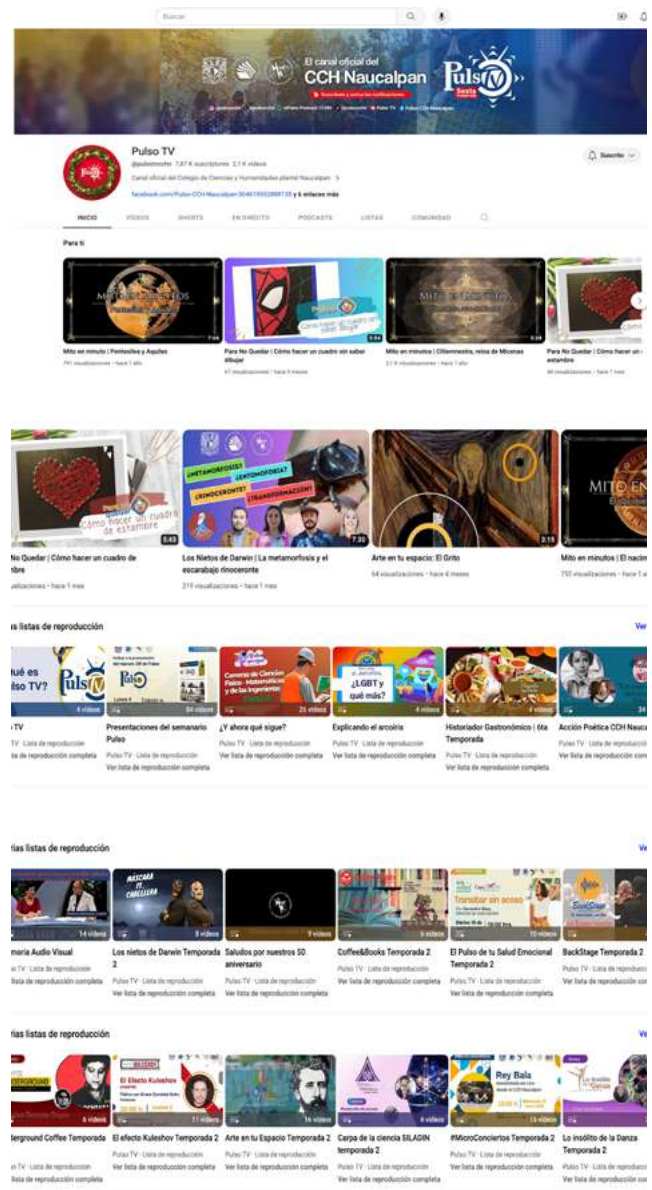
Buscar

El canal oficial del
CCH Naucalpan
Pulso TV
Sexta

Pulso TV
@pulsotvcchn · 7,67 K suscriptores · 2,1 K videos
Canal oficial del Colegio de Ciencias y Humanidades plantel Naucalpan >
facebook.com/Pulso-CCH-Naucalpan-304619552888735 y 6 enlaces más

Suscrito

INICIO VIDEOS SHORTS EN DIRECTO PODCASTS LISTAS COMUNIDAD

Para ti

Mito en minuto | Pentesilea y Aquiles
791 visualizaciones · hace 1 año

Para No Quedar | Cómo hacer un cuadro sin saber dibujar
47 visualizaciones · hace 3 meses

Mito en minutos | Clitemnestra, reina de Micenas
2,1 K visualizaciones · hace 1 año

Para No Quedar | Cómo hacer un cuadro de estambre
46 visualizaciones · hace 1 mes

No Quedar | Cómo hacer un cuadro de estambre
visualizaciones · hace 1 mes
5:43

¿METAMORFOSIS? ¿ENTOMOFOBIA? ¿RINOCERONTE? ¿TRANSFORMACIÓN?
7:35
Los Nietos de Darwin | La metamorfosis y el escarabajo rinoceronte
219 visualizaciones · hace 1 mes

2:15
Arte en tu espacio: El Grito
64 visualizaciones · hace 4 meses

MITO EN
Mito en minutos | El nacim
753 visualizaciones · hace 1 a

s listas de reproducción
Ver

ué es lso TV?
4 videos
TV
TV · Lista de reproducción
lista de reproducción completa

84 videos
Presentaciones del semanario Pulso
Pulso TV · Lista de reproducción
Ver lista de reproducción completa

21 videos
¿Y ahora qué sigue?
Pulso TV · Lista de reproducción
Ver lista de reproducción completa

¿LGBT y qué más?
4 videos
Explicando el arcoíris
Pulso TV · Lista de reproducción
Ver lista de reproducción completa

Historiador Gastronómico | 6ta Temporada
Pulso TV · Lista de reproducción
Ver lista de reproducción completa

Acción Poética CCH Nauca
Pulso TV · Lista de reproducción
Ver lista de reproducción com

tas listas de reproducción
Ver

14 videos
moria Audio Visual
TV · Lista de reproducción
lista de reproducción completa

MÁSCARA Y CABELLERA
8 videos
Los nietos de Darwin Temporada 2
Pulso TV · Lista de reproducción
Ver lista de reproducción completa

9 videos
Saludos por nuestros 50 aniversario
Pulso TV · Lista de reproducción
Ver lista de reproducción completa

Coffee&Books Temporada 2
Pulso TV · Lista de reproducción
Ver lista de reproducción completa

Transitar sin acoso
10 videos
El Pulso de tu Salud Emocional Temporada 2
Pulso TV · Lista de reproducción
Ver lista de reproducción completa

BackStage
BackStage Temporada 2
Pulso TV · Lista de reproducción
Ver lista de reproducción com

tas listas de reproducción
Ver

6 videos
erground Coffee Temporada
TV · Lista de reproducción
lista de reproducción completa

El Efecto Kuleshov
11 videos
El efecto Kuleshov Temporada 2
Pulso TV · Lista de reproducción
Ver lista de reproducción completa

16 videos
Arte en tu Espacio Temporada 2
Pulso TV · Lista de reproducción
Ver lista de reproducción completa

6 videos
Carpa de la ciencia SILADIN temporada 2
Pulso TV · Lista de reproducción
Ver lista de reproducción completa

Rey Bala
13 videos
#MicroConciertos Temporada 2
Pulso TV · Lista de reproducción
Ver lista de reproducción completa

Lo insólito de la Danza Temporada 2
Pulso TV · Lista de reproducción
Ver lista de reproducción com